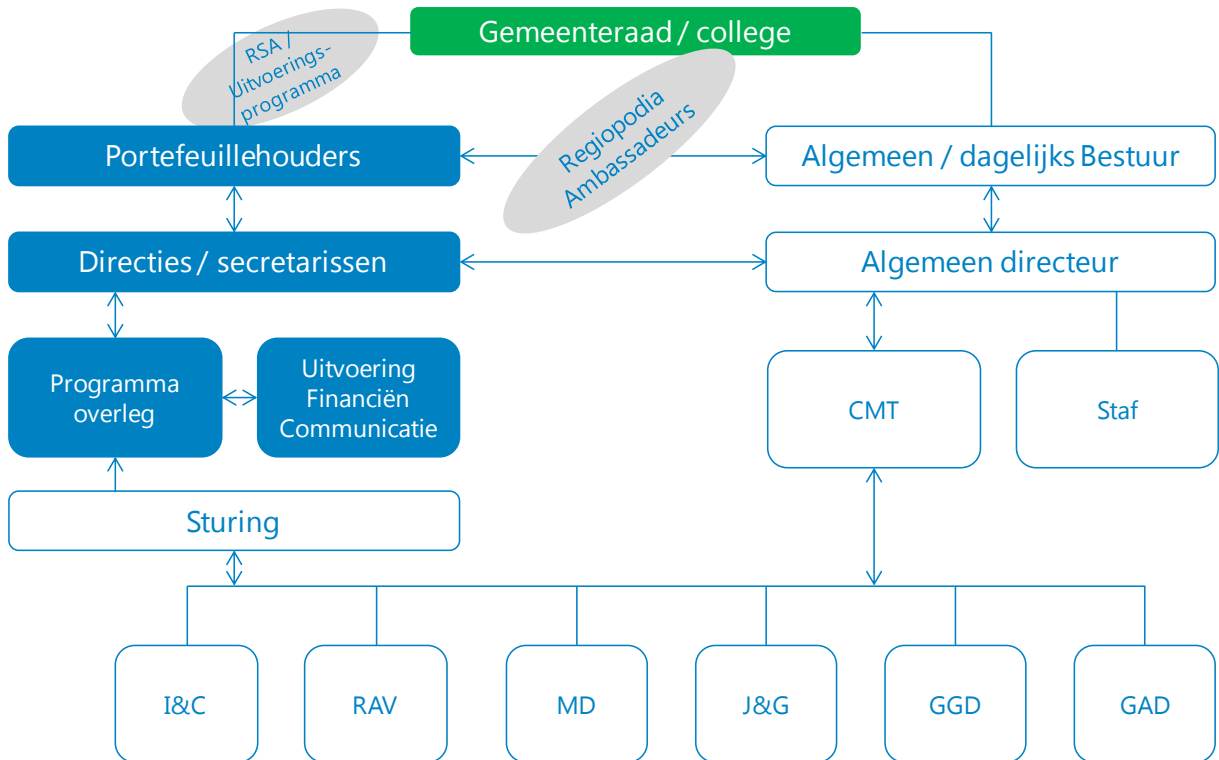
Gemeenteraad / college

RSA / Uitvoerings-programma

Portefeuillehouders

Regiopodia Ambassadeurs

Algemeen / dagelijks Bestuur

Directies / secretarissen

Algemeen directeur

Programma overleg

Uitvoering Financiën Communicatie

CMT

Staf

Sturing

I&C

RAV

MD

J&G

GGD

GAD